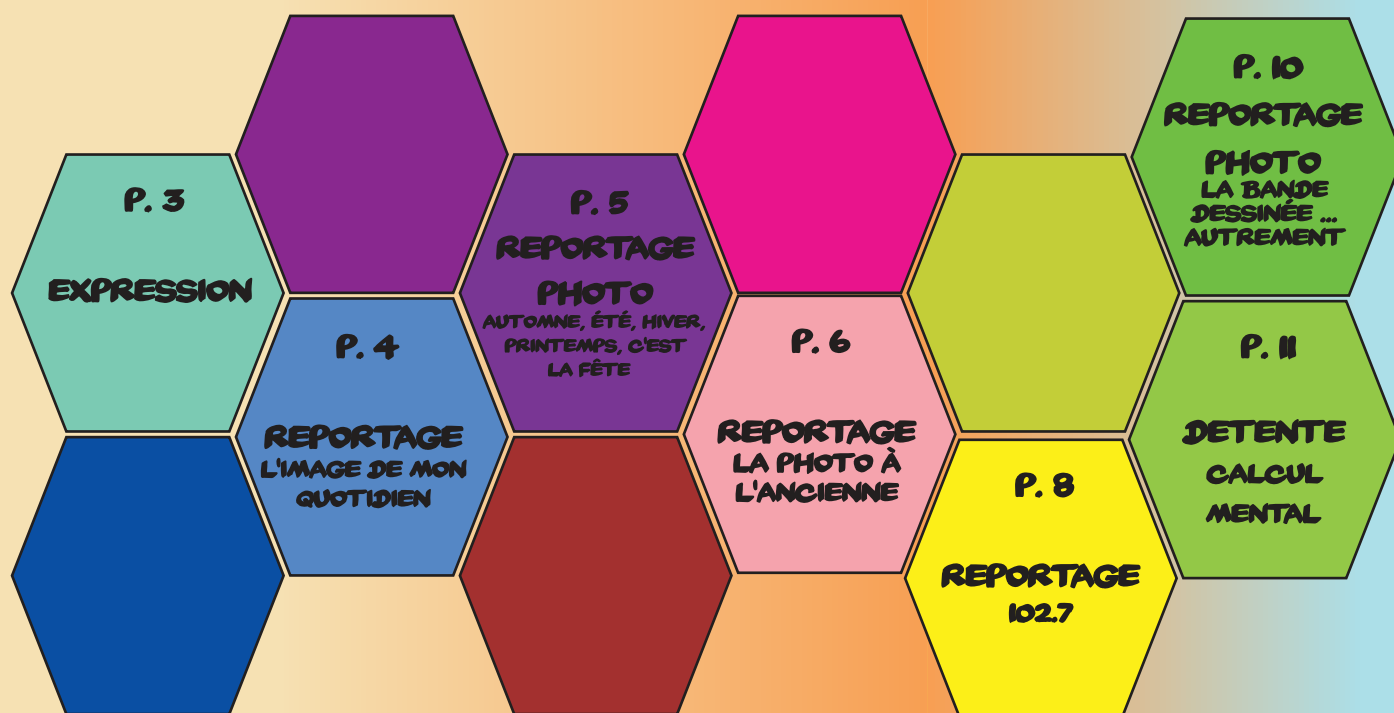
P. 3

EXPRESSION

P. 4

REPORTAGE
L'IMAGE DE MON QUOTIDIEN

P. 5
REPORTAGE PHOTO
AUTOMNE, ÉTÉ, HIVER, PRINTEMPS, C'EST LA FÊTE

P. 6

REPORTAGE
LA PHOTO À L'ANCIENNE

P. 8

REPORTAGE
102.7

P. 10
REPORTAGE PHOTO
LA BANDE DESSINÉE ... AUTREMENT

P. 11

DETENTE
CALCUL MENTAL